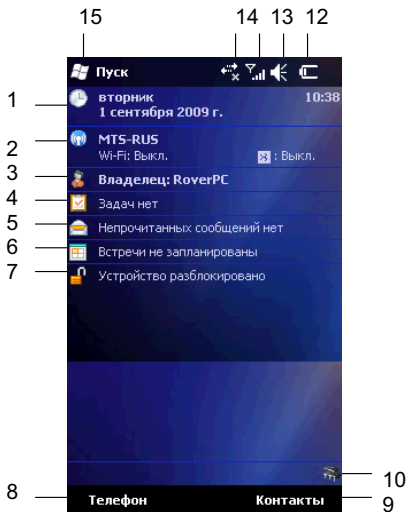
15 14 13 12

Пуск

1 вторник 1 сентября 2009 г. 10:38

2 MTS-RUS Wi-Fi: Выкл. : Выкл.

3 Владелец: RoverPC

4 Задач нет

5 Непрочитанных сообщений нет

6 Встречи не запланированы

7 Устройство разблокировано

10

8 Телефон Контакты 9